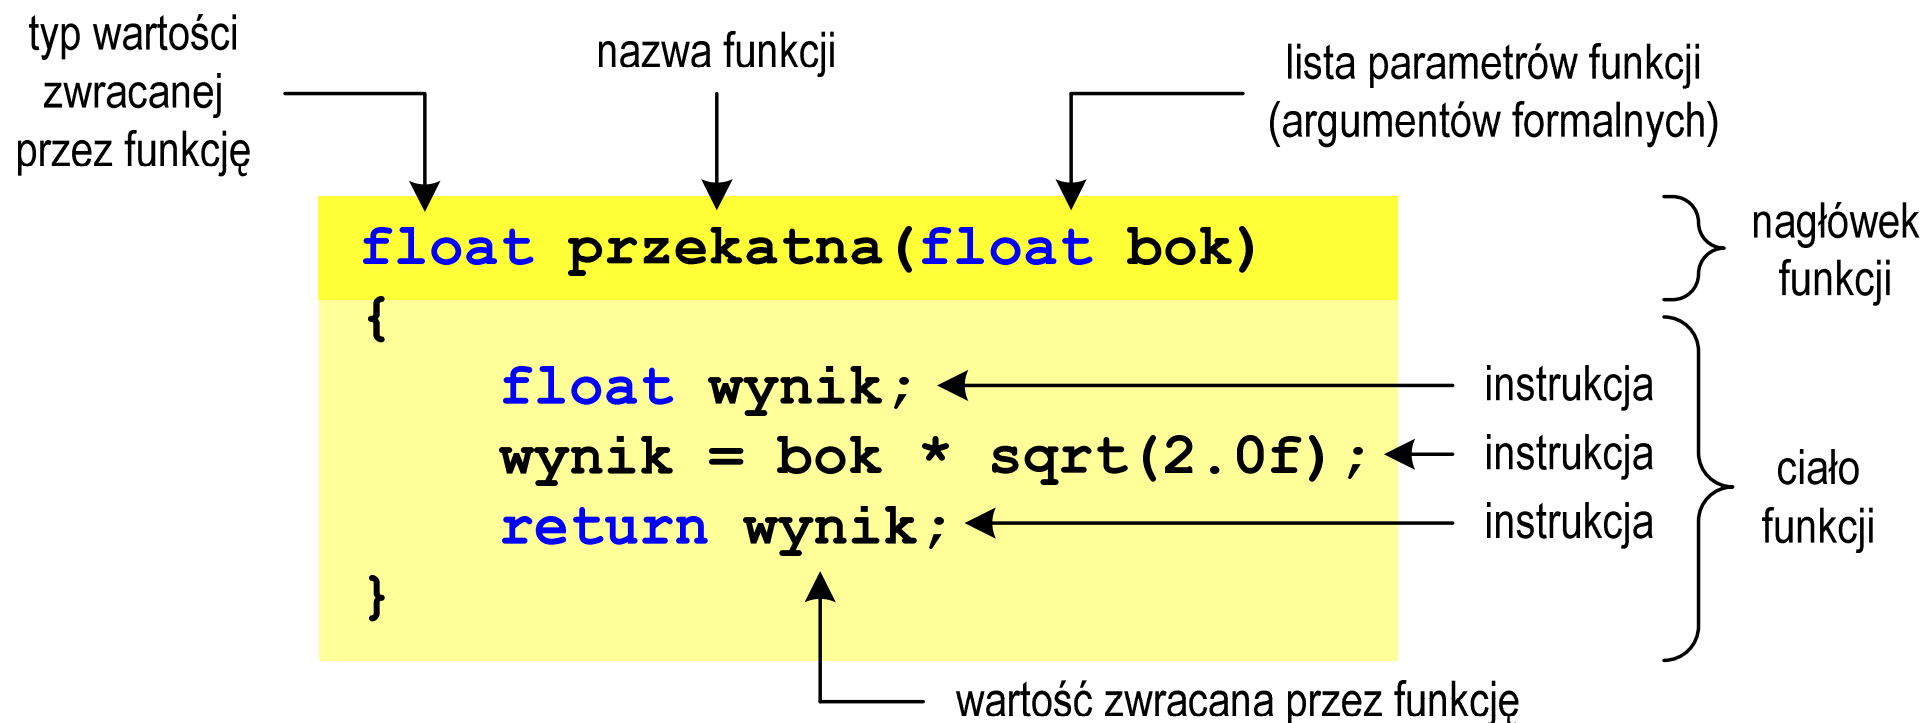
typ wartości zwracanej przez funkcję

nazwa funkcji

lista parametrów funkcji (argumentów formalnych)

float przekatna(float bok)
{
    float wynik;
    wynik = bok * sqrt(2.0f);
    return wynik;
}

nagłówek funkcji

instrukcja

instrukcja

instrukcja

ciało funkcji

wartość zwracana przez funkcję